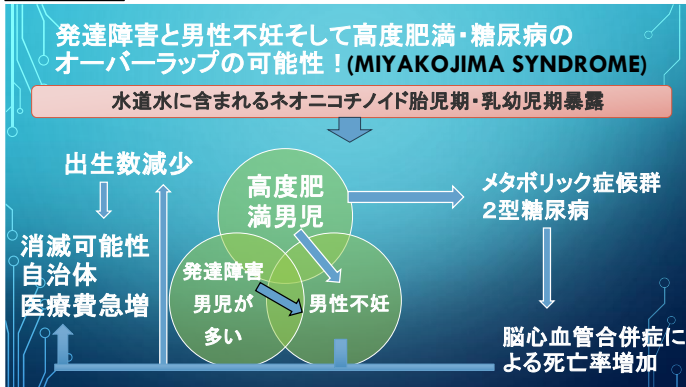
発達障害と男性不妊そして高度肥満・糖尿病のオーバーラップの可能性！(MIYAKOJIMA SYNDROME)

水道水に含まれるネオニコチノイド胎児期・乳幼児期暴露

出生数減少

消滅可能性自治体医療費急増

高度肥満男児

発達障害男児が多い

男性不妊

メタボリック症候群2型糖尿病

脳心血管合併症による死亡率増加